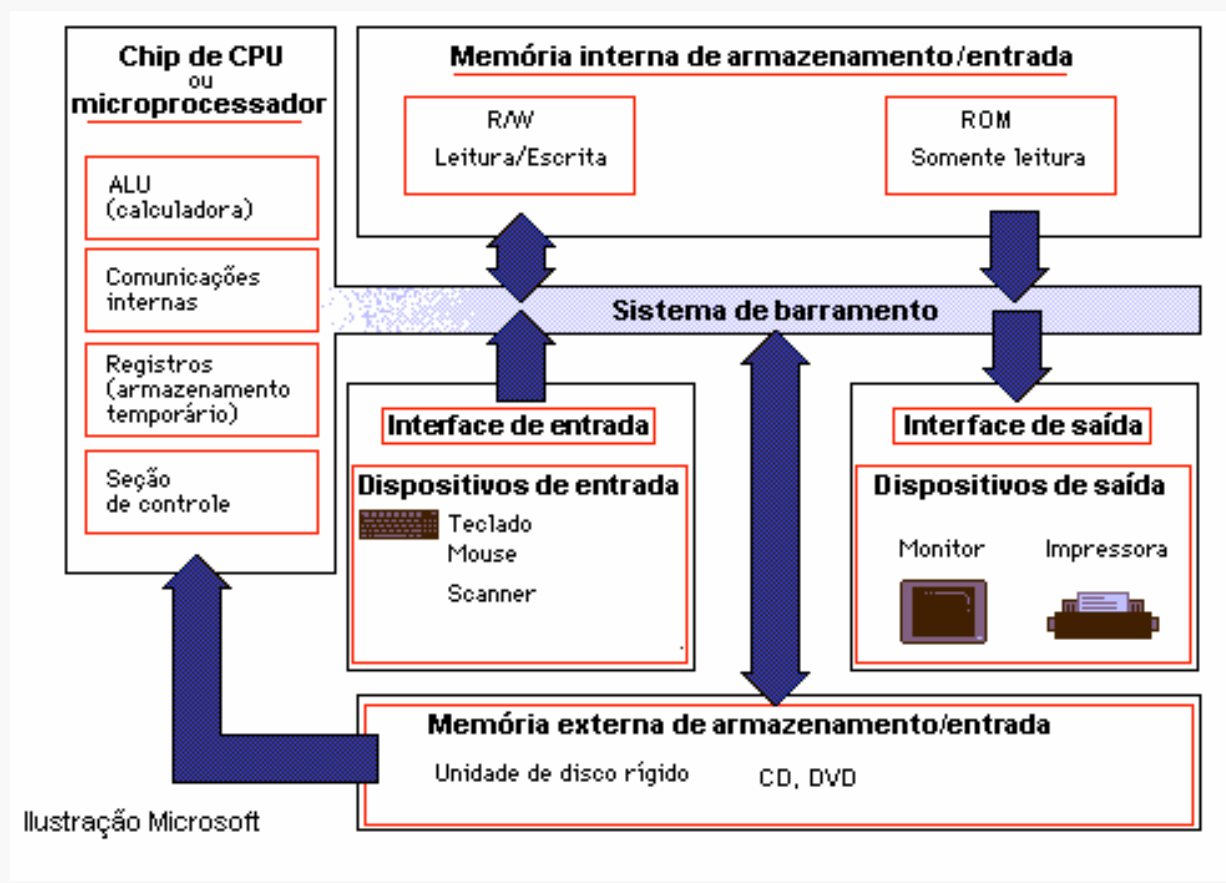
Chip de CPU
ou
microprocessador

ALU
(calculadora)

Comunicações internas

Registros (armazenamento temporário)

Seção de controle

Memória interna de armazenamento/entrada

R/W
Leitura/Escrita

ROM
Somente leitura

Sistema de barramento

Interface de entrada

Dispositivos de entrada

Teclado
Mouse
Scanner

Interface de saída

Dispositivos de saída

Monitor

Impressora

Memória externa de armazenamento/entrada

Unidade de disco rígido

CD, DVD

Ilustração Microsoft